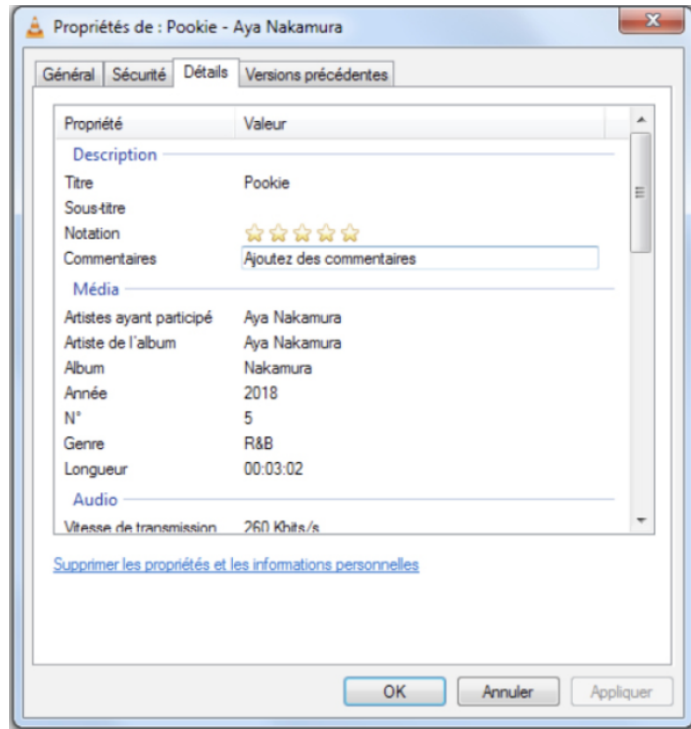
Propriétés de : Pookie - Aya Nakamura

Général | Sécurité | Détails | Versions précédentes

| Propriété | Valeur |
|---|---|
| Description | |
| Titre | Pookie |
| Sous-titre | |
| Notation | |
| Commentaires | Ajoutez des commentaires |
| Média | |
| Artistes ayant participé | Aya Nakamura |
| Artiste de l'album | Aya Nakamura |
| Album | Nakamura |
| Année | 2018 |
| N° | 5 |
| Genre | R&B |
| Longueur | 00:03:02 |
| Audio | |
| Vitesse de transmission | 260 Kbits/s |

Supprimer les propriétés et les informations personnelles

OK | Annuler | Appliquer